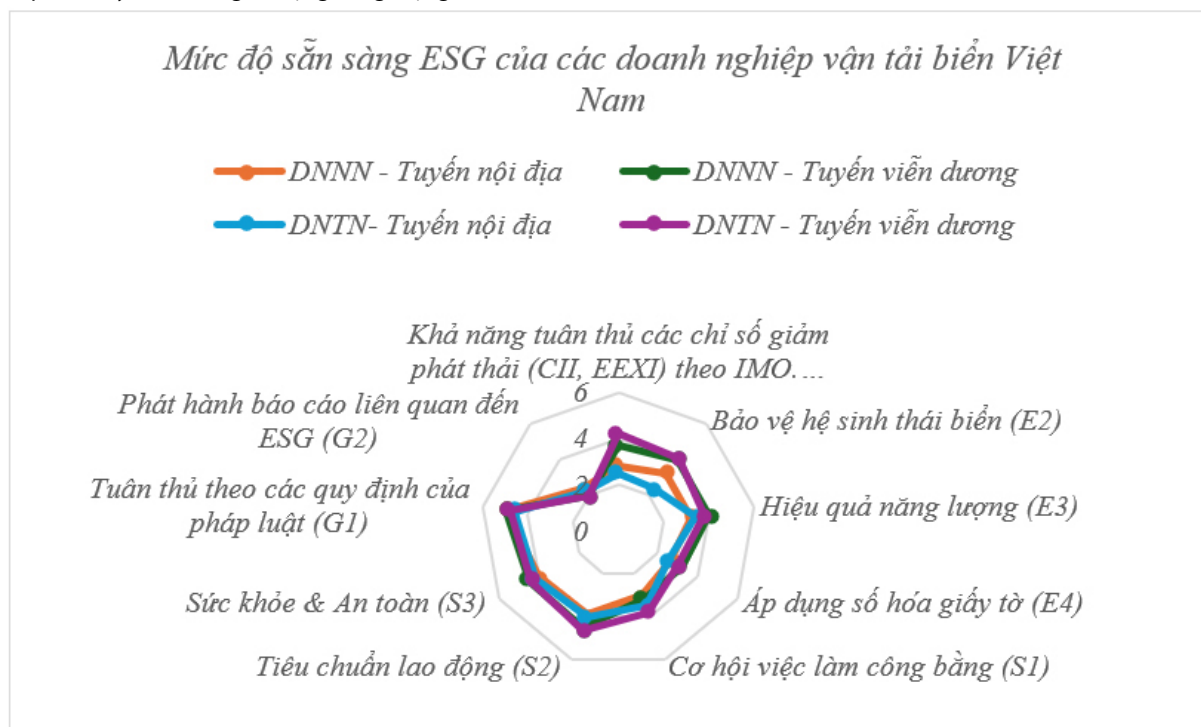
Mức độ sẵn sàng ESG của các doanh nghiệp vận tải biển Việt Nam

DNNN - Tuyến nội địa
DNNN - Tuyến viễn dương
DNTN- Tuyến nội địa
DNTN - Tuyến viễn dương

Khả năng tuân thủ các chỉ số giảm phát thải (CII, EEXI) theo IMO. ...
Bảo vệ hệ sinh thái biển (E2)
Hiệu quả năng lượng (E3)
Áp dụng số hóa giấy tờ (E4)
Cơ hội việc làm công bằng (S1)
Tiêu chuẩn lao động (S2)
Sức khỏe & An toàn (S3)
Tuân thủ theo các quy định của pháp luật (G1)
Phát hành báo cáo liên quan đến ESG (G2)

6
4
2
0